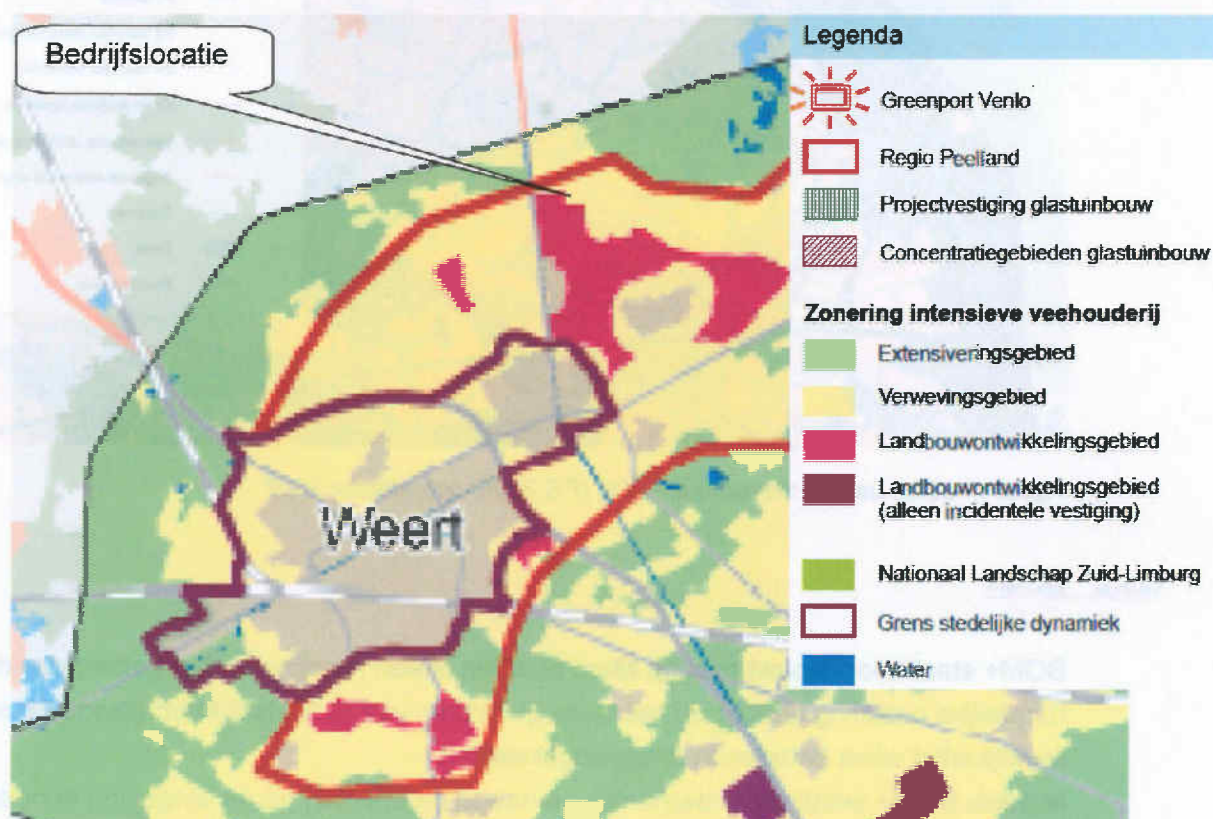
Bedrijfslocatie

Weert

Legenda

Greenport Venlo

Regio Peelland

Projectvestiging glastuinbouw

Concentratiegebieden glastuinbouw

Zonering intensieve veehouderij

Extensiveringsgebied

Verwevingsgebied

Landbouwontwikkelingsgebied

Landbouwontwikkelingsgebied (alleen incidentele vestiging)

Nationaal Landschap Zuid-Limburg

Grens stedelijke dynamiek

Water